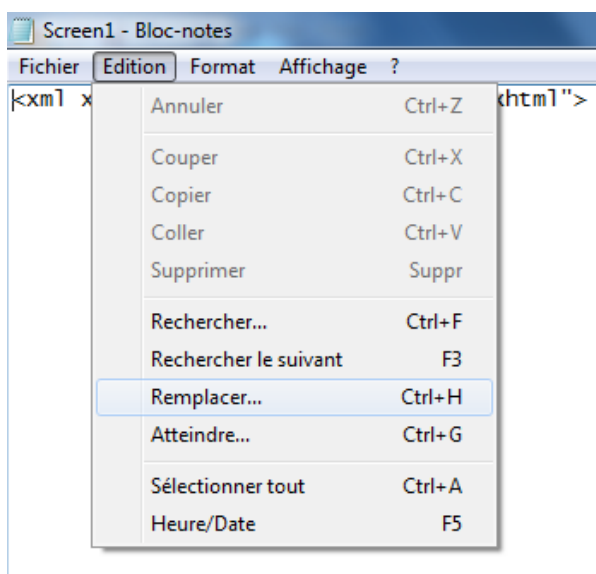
Screen1 - Bloc-notes

Fichier Edition Format Affichage ?

<xml x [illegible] xhtml">

Annuler Ctrl+Z

Couper Ctrl+X
Copier Ctrl+C
Coller Ctrl+V
Supprimer Suppr

Rechercher... Ctrl+F
Rechercher le suivant F3
Remplacer... Ctrl+H
Atteindre... Ctrl+G

Sélectionner tout Ctrl+A
Heure/Date F5